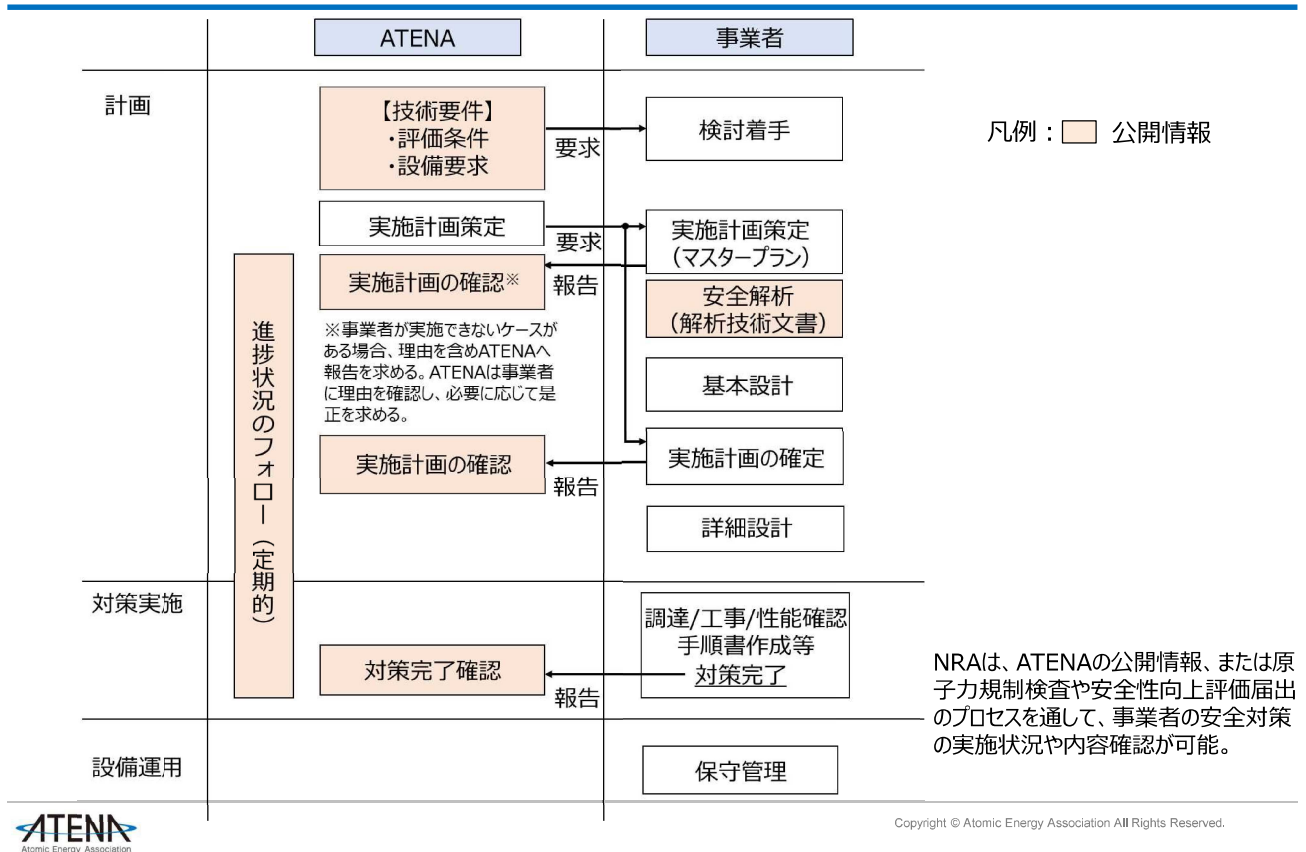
ATENA

事業者

計画

【技術要件】
・評価条件
・設備要求

要求

検討着手

凡例：　公開情報

実施計画策定

要求

実施計画策定
（マスタープラン）

実施計画の確認※

報告

安全解析
（解析技術文書）

進捗状況のフォロー（定期的）

※事業者が実施できないケースがある場合、理由を含めATENAへ報告を求める。ATENAは事業者に理由を確認し、必要に応じて是正を求める。

基本設計

実施計画の確認

報告

実施計画の確定

詳細設計

対策実施

調達/工事/性能確認
手順書作成等
対策完了

対策完了確認

報告

NRAは、ATENAの公開情報、または原子力規制検査や安全性向上評価届出のプロセスを通して、事業者の安全対策の実施状況や内容確認が可能。

設備運用

保守管理

ATENA
Atomic Energy Association

Copyright © Atomic Energy Association All Rights Reserved.